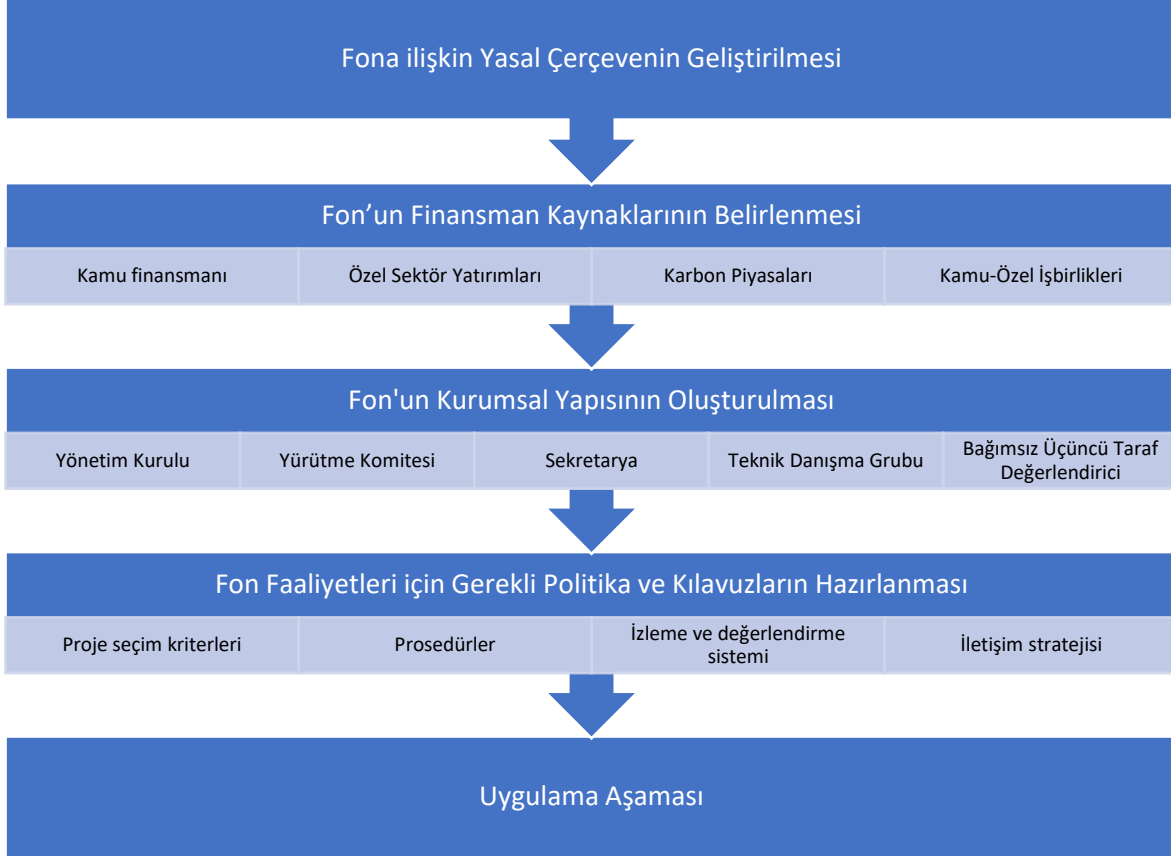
Fona ilişkin Yasal Çerçevenin Geliştirilmesi

Fon'un Finansman Kaynaklarının Belirlenmesi

| Kamu finansmanı | Özel Sektör Yatırımları | Karbon Piyasaları | Kamu-Özel İşbirlikleri |
|---|---|---|---|

Fon'un Kurumsal Yapısının Oluşturulması

| Yönetim Kurulu | Yürütme Komitesi | Sekretarya | Teknik Danışma Grubu | Bağımsız Üçüncü Taraf Değerlendirici |
|---|---|---|---|---|

Fon Faaliyetleri için Gerekli Politika ve Kılavuzların Hazırlanması

| Proje seçim kriterleri | Prosedürler | İzleme ve değerlendirme sistemi | İletişim stratejisi |
|---|---|---|---|

Uygulama Aşaması